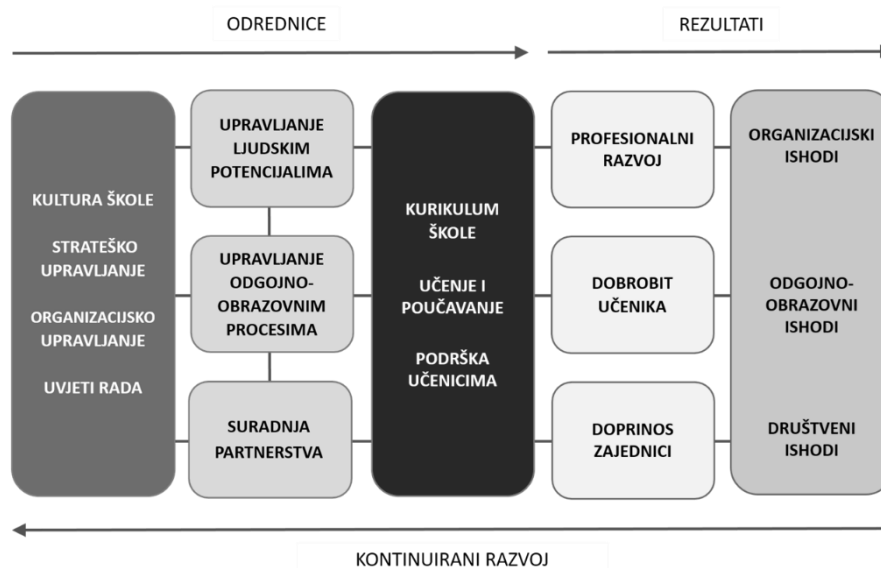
ODREDNICE

REZULTATI

KULTURA ŠKOLE

STRATEŠKO UPRAVLJANJE

ORGANIZACIJSKO UPRAVLJANJE

UVJETI RADA

UPRAVLJANJE LJUDSKIM POTENCIJALIMA

UPRAVLJANJE ODGOJNO-OBRAZOVNIM PROCESIMA

SURADNJA PARTNERSTVA

KURIKULUM ŠKOLE

UČENJE I POUČAVANJE

PODRŠKA UČENICIMA

PROFESIONALNI RAZVOJ

DOBROBIT UČENIKA

DOPRINOS ZAJEDNICI

ORGANIZACIJSKI ISHODI

ODGOJNO-OBRAZOVNI ISHODI

DRUŠTVENI ISHODI

KONTINUIRANI RAZVOJ